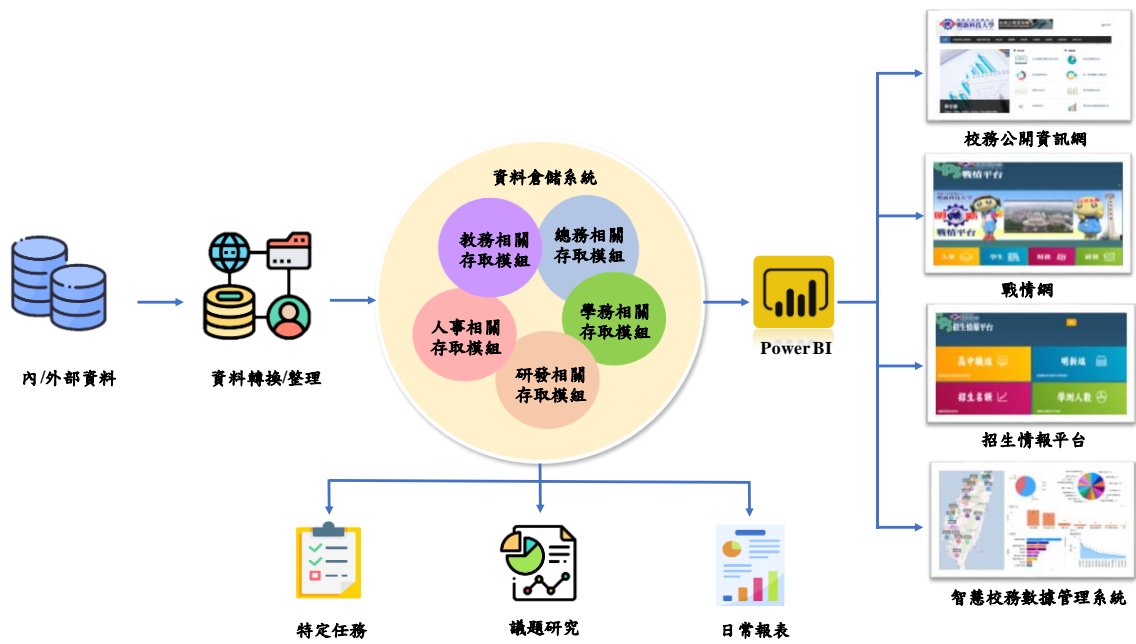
內/外部資料

資料轉換/整理

資料倉儲系統

教務相關存取模組

總務相關存取模組

學務相關存取模組

人事相關存取模組

研發相關存取模組

Power BI

校務公開資訊網

戰情平台

戰情網

招生情報平台

高中概述

明新端

招生名額

學測人數

招生情報平台

智慧校務數據管理系統

特定任務

議題研究

日常報表